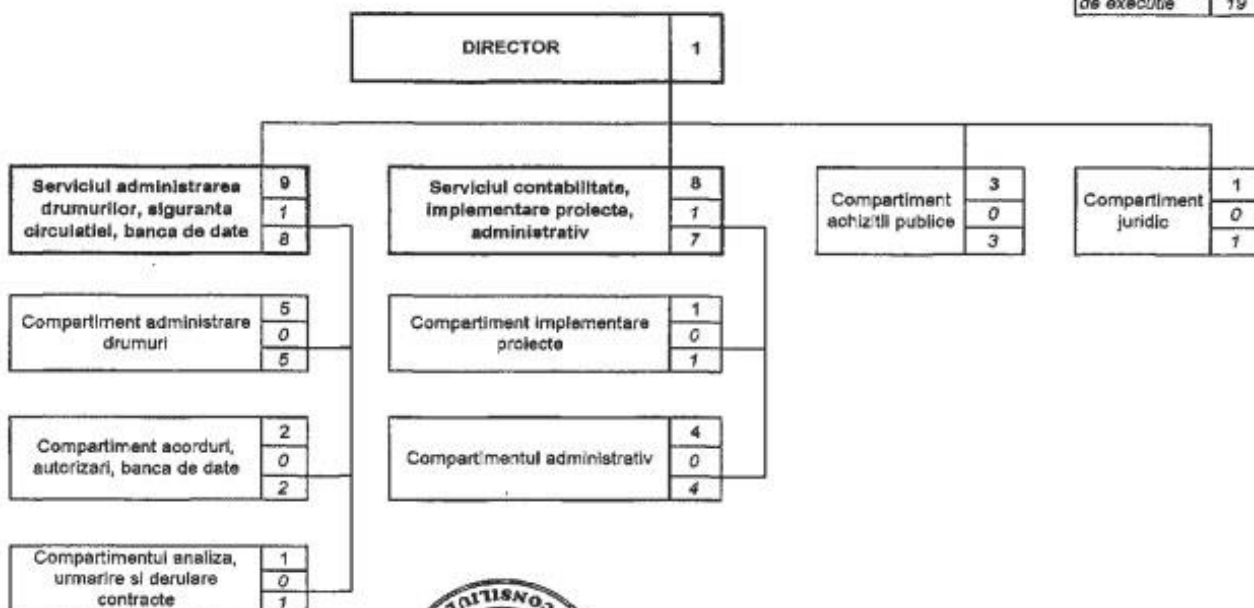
de executie | 19

DIRECTOR 1

Serviciul administrarea drumurilor, siguranta circulatiei, banca de date 9 1 8

Compartiment administrare drumuri 5 0 5

Compartiment acorduri, autorizari, banca de date 2 0 2

Compartimentul analiza, urmarire si derulare contracte 1 0 1

Serviciul contabilitate, implementare proiecte, administrativ 8 1 7

Compartiment implementare proiecte 1 0 1

Compartimentul administrativ 4 0 4

Compartiment achizitii publice 3 0 3

Compartiment juridic 1 0 1

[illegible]